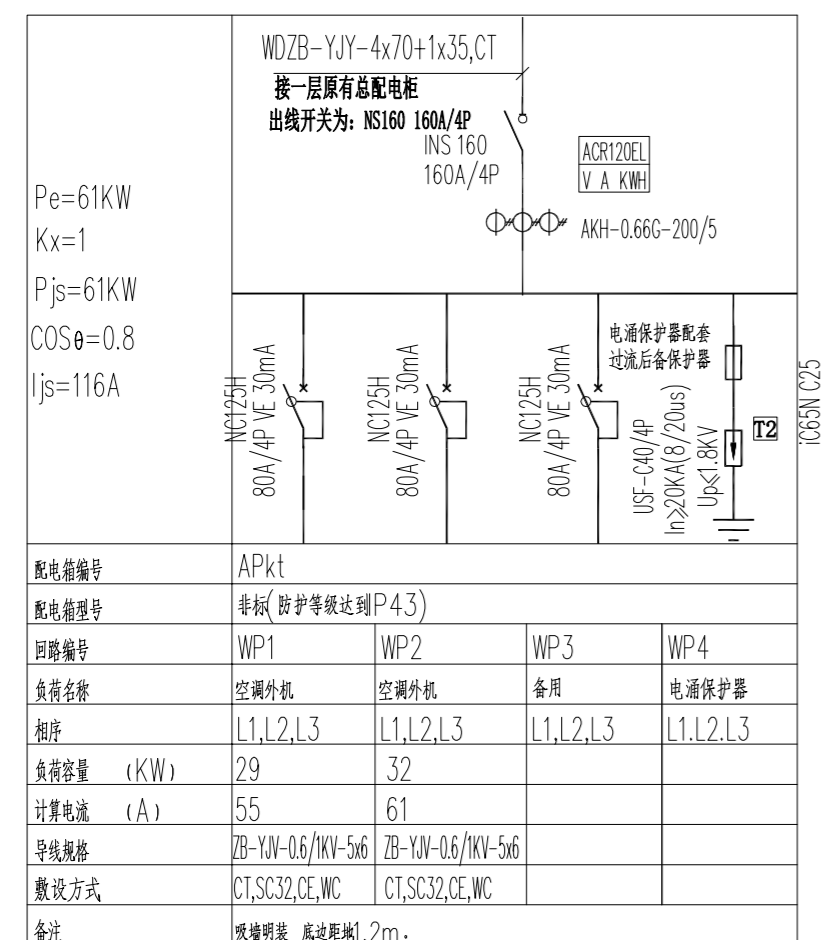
WDZB-YJY-4x70+1x35,CT

接一层原有总配电柜
出线开关为：NS160 160A/4P

INS 160
160A/4P

ACR120EL
V A KWH

AKH-0.66G-200/5

Pe=61KW
Kx=1
Pjs=61KW
COSθ=0.8
Ijs=116A

NC125H
80A/4P VE 30mA

NC125H
80A/4P VE 30mA

NC125H
80A/4P VE 30mA

电涌保护器配套
过流后备保护器

USF-C40/4P
In≥20KA(8/20us)
Up≤1.8KV

T2

iC65N C25

| 配电箱编号 | APkt | | | |
|---|---|---|---|---|
| 配电箱型号 | 非标(防护等级达到P43) | | | |
| 回路编号 | WP1 | WP2 | WP3 | WP4 |
| 负荷名称 | 空调外机 | 空调外机 | 备用 | 电涌保护器 |
| 相序 | L1,L2,L3 | L1,L2,L3 | L1,L2,L3 | L1.L2.L3 |
| 负荷容量 (KW) | 29 | 32 | | |
| 计算电流 (A) | 55 | 61 | | |
| 导线规格 | ZB-YJV-0.6/1KV-5x6 | ZB-YJV-0.6/1KV-5x6 | | |
| 敷设方式 | CT,SC32,CE,WC | CT,SC32,CE,WC | | |
| 备注 | 吸墙明装 底边距地1.2m. | | | |